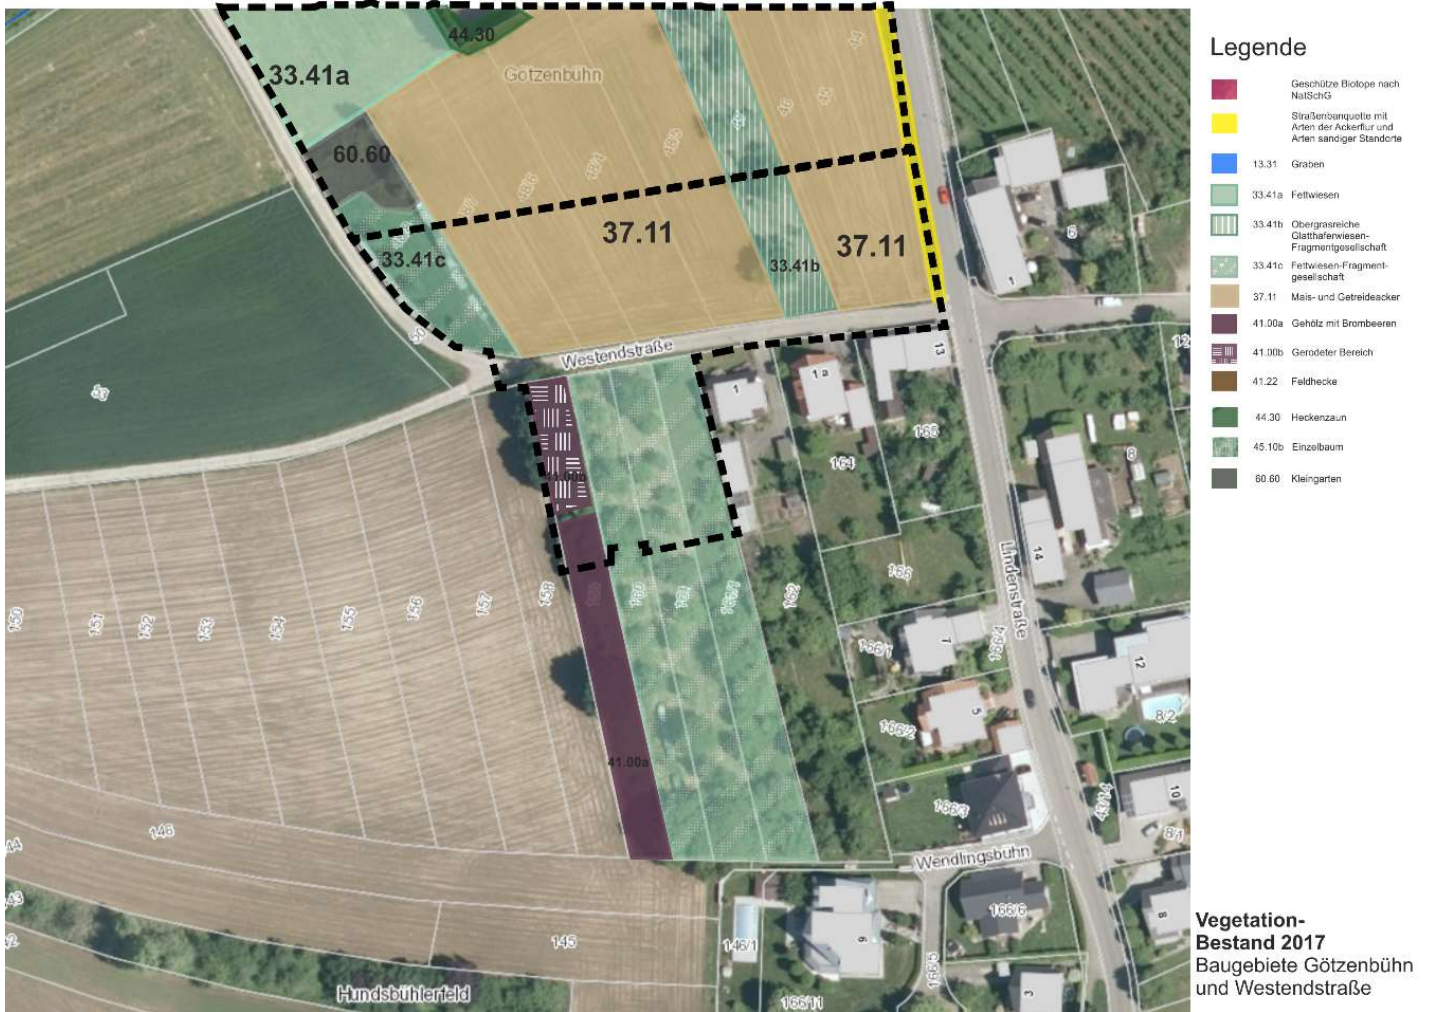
44.30
33.41a
Götzenbühn
60.60
37.11
33.41b
37.11
33.41c
Westendstraße
41.00a
Wendlingsbühn
Lindenstraße
Hundsbühlerfeld
146
145
150
151
152
153
154
155
156
157
158
1
1a
13
12
6
1
8
14
12
7
5
10
8/1
8/2
166
164
165
166/1
166/2
166/3
166/6
166/5
166/11
145/1
9
3
162
43
44

Legende
Geschütze Biotope nach NatSchG
Straßenbanquette mit Arten der Ackerflur und Arten sandiger Standorte
13.31 Graben
33.41a Fettwiesen
33.41b Obergrasreiche Glatthaferwiesen-Fragmentgesellschaft
33.41c Fettwiesen-Fragmentgesellschaft
37.11 Mais- und Getreideacker
41.00a Gehölz mit Brombeeren
41.00b Gerodeter Bereich
41.22 Feldhecke
44.30 Heckenzaun
45.10b Einzelbaum
60.60 Kleingarten

Vegetation-Bestand 2017
Baugebiete Götzenbühn und Westendstraße